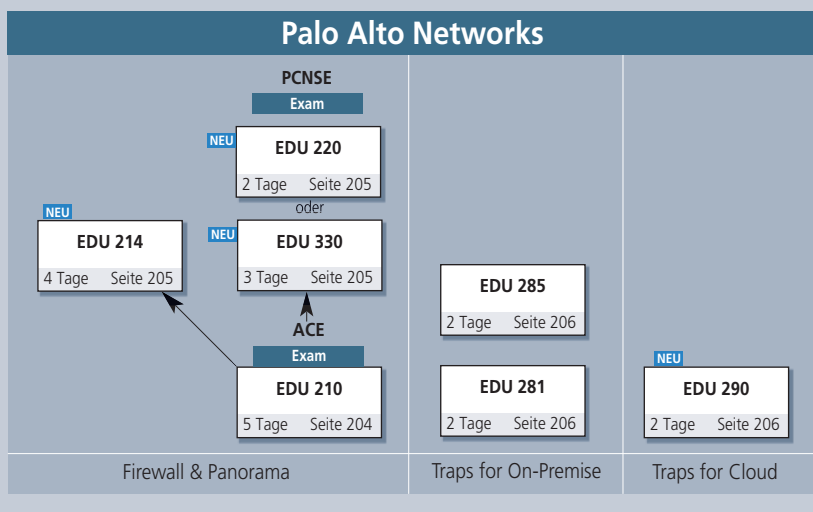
Palo Alto Networks

PCNSE
Exam

NEU
EDU 220
2 Tage Seite 205

oder

NEU
EDU 214
4 Tage Seite 205

NEU
EDU 330
3 Tage Seite 205

ACE
Exam

EDU 210
5 Tage Seite 204

EDU 285
2 Tage Seite 206

EDU 281
2 Tage Seite 206

NEU
EDU 290
2 Tage Seite 206

Firewall & Panorama

Traps for On-Premise

Traps for Cloud